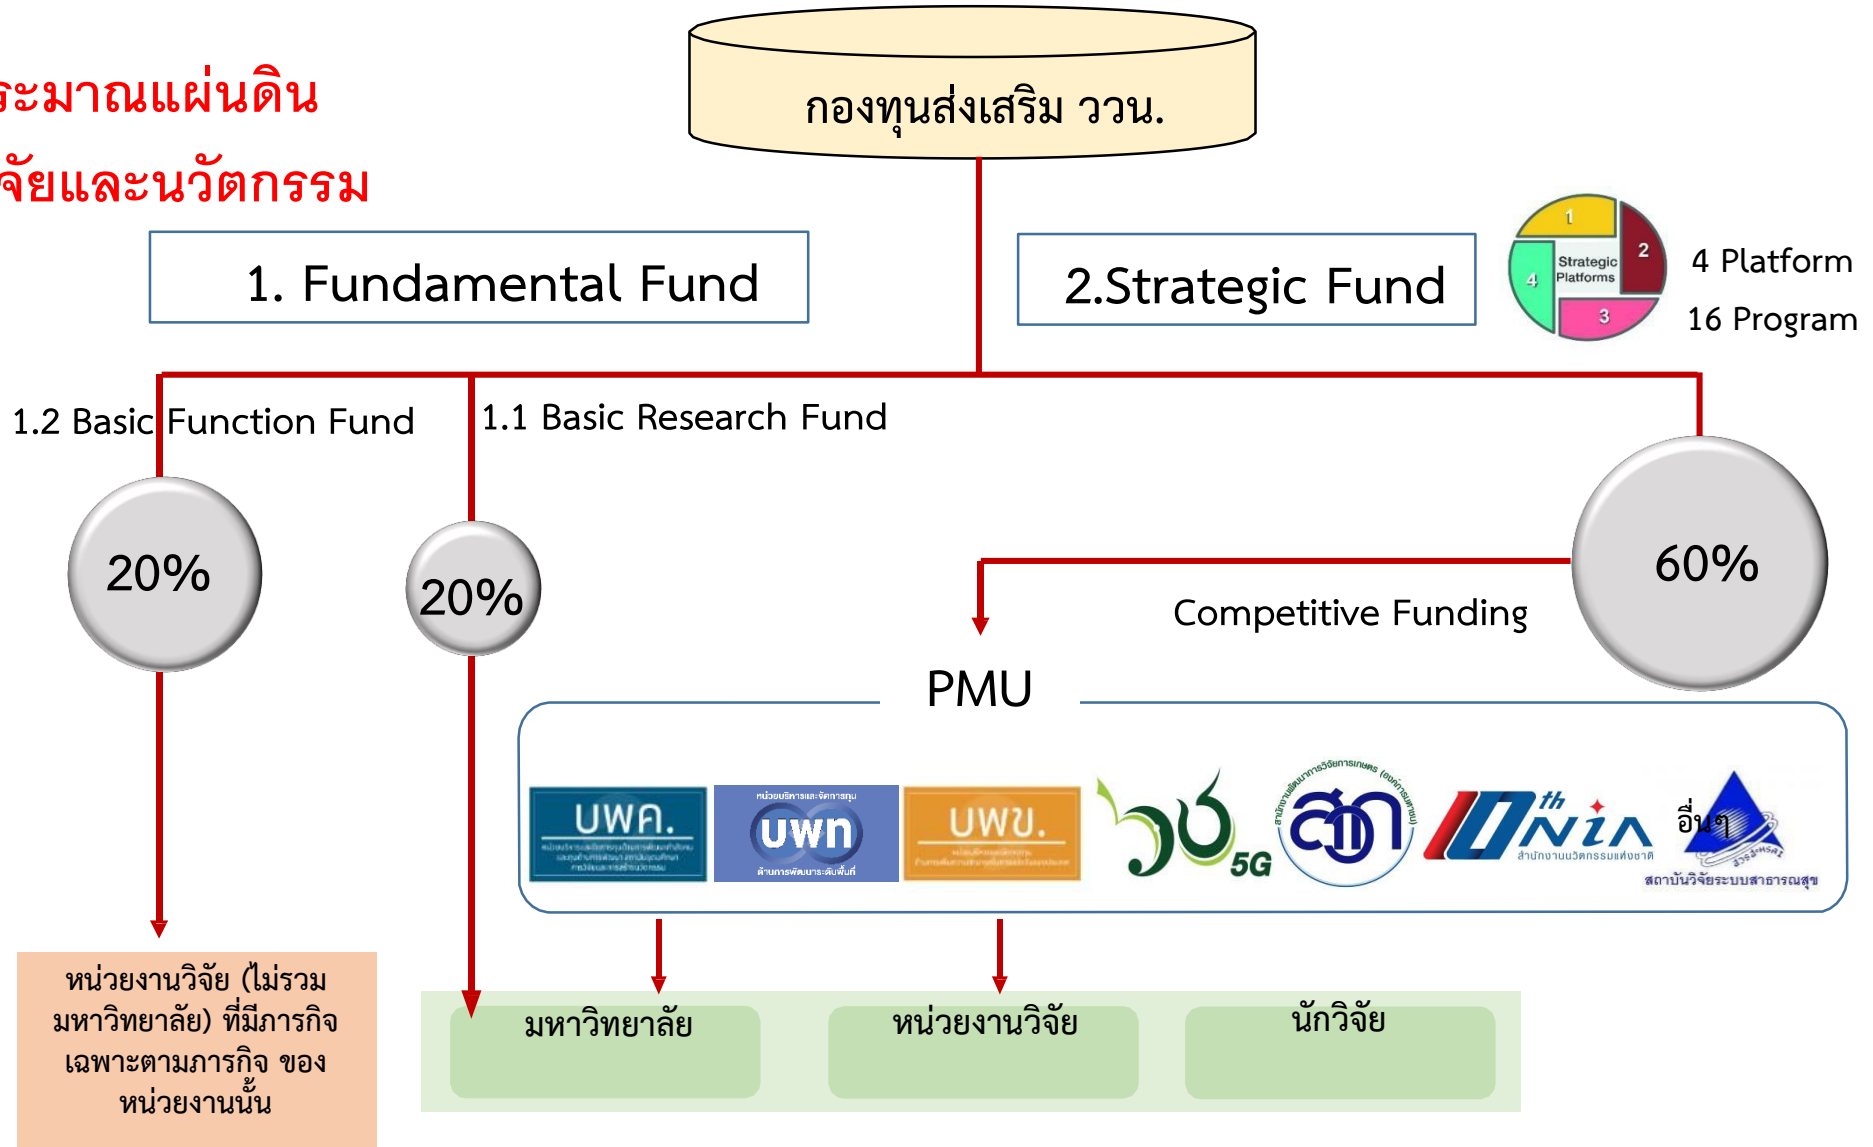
ระมาณแผ่นดิน
จัยและนวัตกรรม

กองทุนส่งเสริม ววน.

1. Fundamental Fund

2.Strategic Fund

1
2
3
4
Strategic Platforms

4 Platform
16 Program

1.2 Basic Function Fund

1.1 Basic Research Fund

20%

20%

60%

Competitive Funding

PMU

UWA.

UWN

UWU.

วช 5G

สวก

NIA
สำนักงานนวัตกรรมแห่งชาติ

อื่นๆ

สถาบันวิจัยระบบสาธารณสุข

หน่วยงานวิจัย (ไม่รวมมหาวิทยาลัย) ที่มีภารกิจเฉพาะตามภารกิจ ของหน่วยงานนั้น

มหาวิทยาลัย

หน่วยงานวิจัย

นักวิจัย